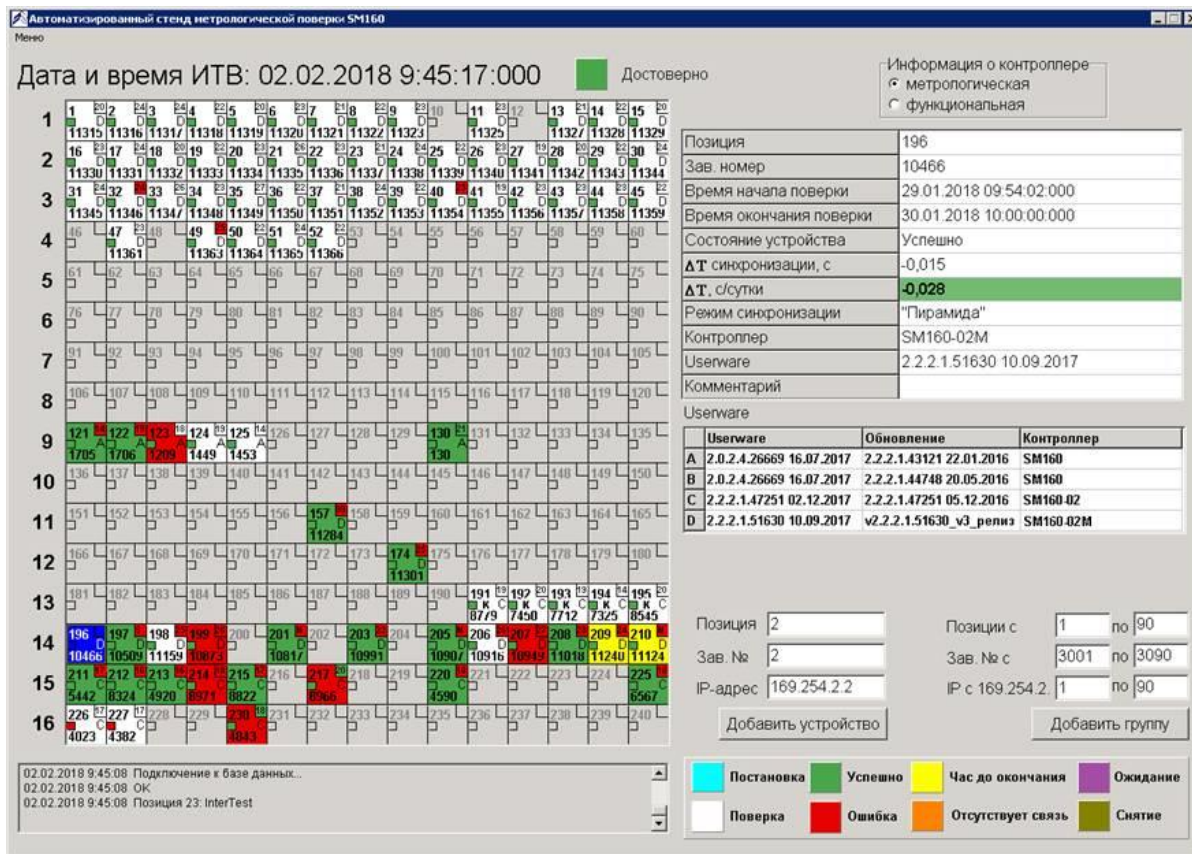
Автоматизированный стенд метрологической поверки SM160
Меню

Дата и время ИТВ: 02.02.2018 9:45:17:000

Достоверно

Информация о контроллере
метрологическая
функциональная

| Позиция | 196 |
|---|---|
| Зав. номер | 10466 |
| Время начала поверки | 29.01.2018 09:54:02:000 |
| Время окончания поверки | 30.01.2018 10:00:00:000 |
| Состояние устройства | Успешно |
| $\Delta T$ синхронизации, с | -0,015 |
| $\Delta T$, с/сутки | -0,028 |
| Режим синхронизации | "Пирамида" |
| Контроллер | SM160-02M |
| Userware | 2.2.2.1.51630 10.09.2017 |
| Комментарий | |

Userware

| | Userware | Обновление | Контроллер |
|---|---|---|---|
| A | 2.0.2.4.26669 16.07.2017 | 2.2.2.1.43121 22.01.2016 | SM160 |
| B | 2.0.2.4.26669 16.07.2017 | 2.2.2.1.44748 20.05.2016 | SM160 |
| C | 2.2.2.1.47251 02.12.2017 | 2.2.2.1.47251 05.12.2016 | SM160-02 |
| D | 2.2.2.1.51630 10.09.2017 | v2.2.2.1.51630_v3_релиз | SM160-02M |

1 2 3 4 5 6 7 8 9 10 11 12 13 14 15 16

1 11315 2 11316 3 11317 4 11318 5 11319 6 11320 7 11321 8 11322 9 11323 10 11 11325 12 13 11327 14 11328 15 11329
16 11330 17 11331 18 11332 19 11333 20 11334 21 11335 22 11336 23 11337 24 11338 25 11339 26 11340 27 11341 28 11342 29 11343 30 11344
31 11345 32 11346 33 11347 34 11348 35 11349 36 11350 37 11351 38 11352 39 11353 40 11354 41 11355 42 11356 43 11357 44 11358 45 11359
46 47 11361 48 49 11363 50 11364 51 11365 52 11366 53 54 55 56 57 58 59 60
61 62 63 64 65 66 67 68 69 70 71 72 73 74 75
76 77 78 79 80 81 82 83 84 85 86 87 88 89 90
91 92 93 94 95 96 97 98 99 100 101 102 103 104 105
106 107 108 109 110 111 112 113 114 115 116 117 118 119 120
121 1705 122 1706 123 1209 124 1449 125 1453 126 127 128 129 130 130 131 132 133 134 135
136 137 138 139 140 141 142 143 144 145 146 147 148 149 150
151 152 153 154 155 156 157 11284 158 159 160 161 162 163 164 165
166 167 168 169 170 171 172 173 174 11301 175 176 177 178 179 180
181 182 183 184 185 186 187 188 189 190 191 8779 192 7450 193 7712 194 7325 195 8545
196 10466 197 10509 198 11159 199 10873 200 201 10817 202 203 10991 204 205 10907 206 10916 207 10949 208 11018 209 11240 210 11124
211 5442 212 8324 213 4920 214 6971 215 8822 216 217 8966 218 219 220 4590 221 222 223 224 225 6567
226 4023 227 4382 228 229 230 4843 231 232 233 234 235 236 237 238 239 240

Позиция 2
Зав. № 2
IP-адрес 169.254.2.2
Добавить устройство

Позиции с 1 по 90
Зав. № с 3001 по 3090
IP с 169.254.2. 1 по 90
Добавить группу

02.02.2018 9:45:08 Подключение к базе данных...
02.02.2018 9:45:08 OK
02.02.2018 9:45:08 Позиция 23: InterTest

Постановка
Успешно
Час до окончания
Ожидание
Поверка
Ошибка
Отсутствует связь
Снятие